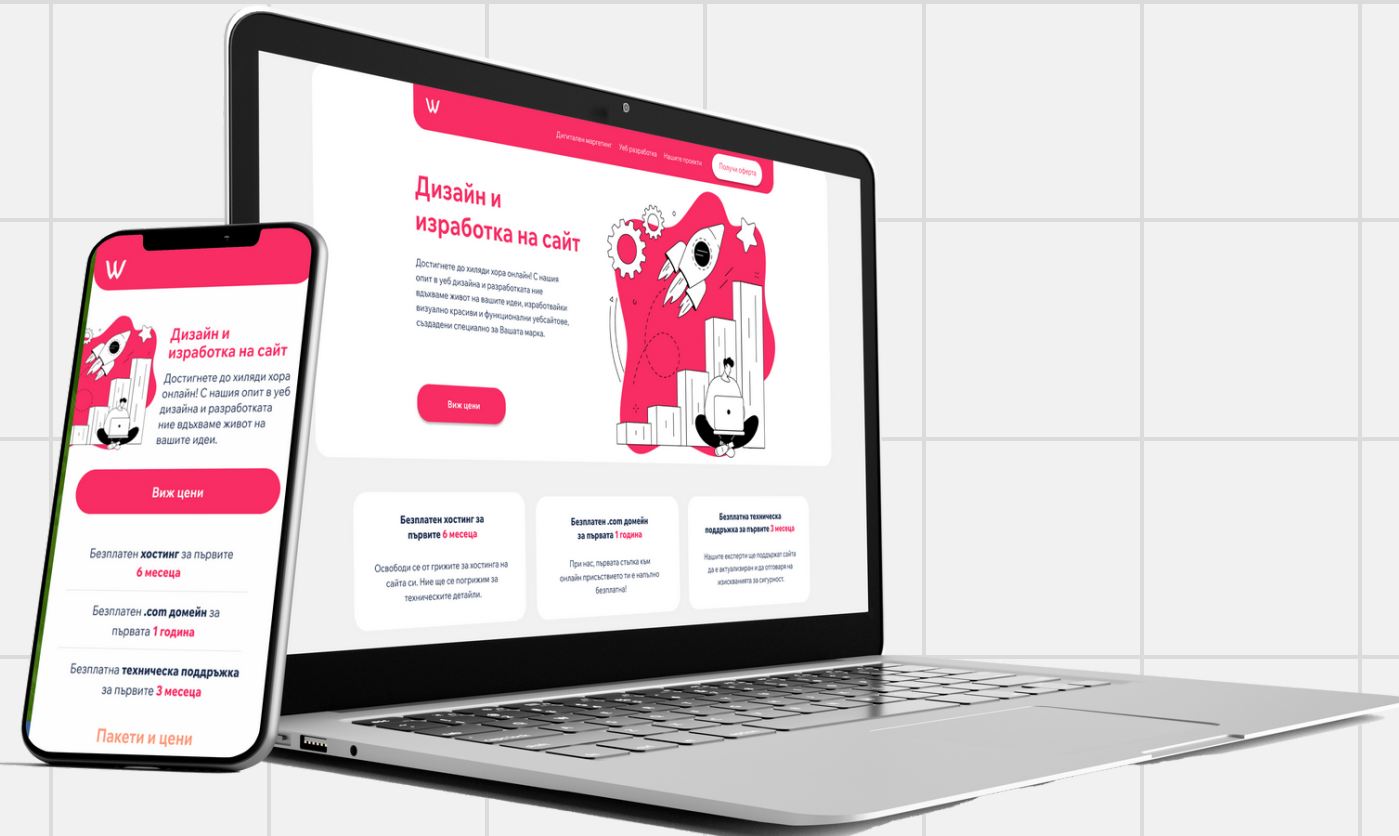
W

Дигитален маркетинг Уеб разработка Нашите проекти Получи оферта

Дизайн и изработка на сайт

Достигнете до хиляди хора онлайн! С нашия опит в уеб дизайна и разработката ние вдъхваме живот на вашите идеи, изработвайки визуално красиви и функционални уебсайтове, създадени специално за Вашата марка.

Виж цени

Безплатен хостинг за първите 6 месеца

Освободи се от грижите за хостинга на сайта си. Ние ще се погрижим за техническите детайли.

Безплатен .com домейн за първата 1 година

При нас, първата стъпка към онлайн присъствието ти е напълно безплатна!

Безплатна техническа поддръжка за първите 3 месеца

Нашите експерти ще поддържат сайта да е актуализиран и да отговаря на изискванията за сигурност.

W

Дизайн и изработка на сайт

Достигнете до хиляди хора онлайн! С нашия опит в уеб дизайна и разработката ние вдъхваме живот на вашите идеи.

Виж цени

Безплатен хостинг за първите 6 месеца

Безплатен .com домейн за първата 1 година

Безплатна техническа поддръжка за първите 3 месеца

Пакети и цени